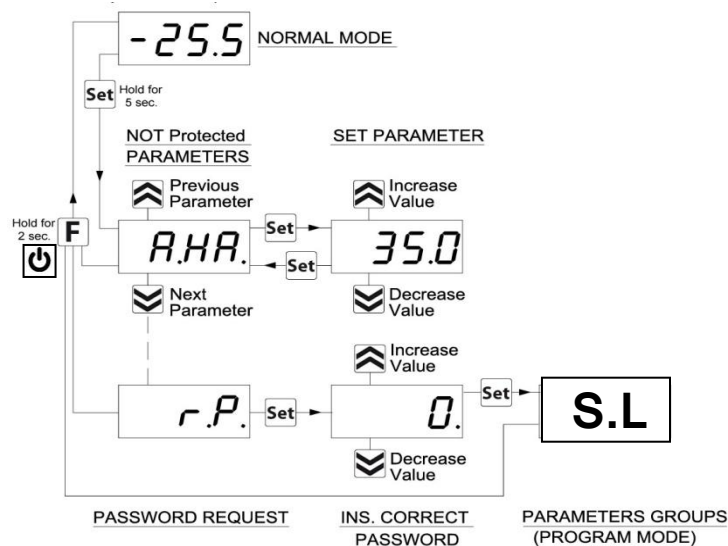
-25.5 NORMAL MODE

Set Hold for 5 sec.

NOT Protected PARAMETERS

SET PARAMETER

Previous Parameter

Increase Value

Hold for 2 sec.

F

A.HA.

Set

Set

35.0

Next Parameter

Decrease Value

Increase Value

r.P.

Set

0.

Set

S.L

Decrease Value

PASSWORD REQUEST

INS. CORRECT PASSWORD

PARAMETERS GROUPS (PROGRAM MODE)